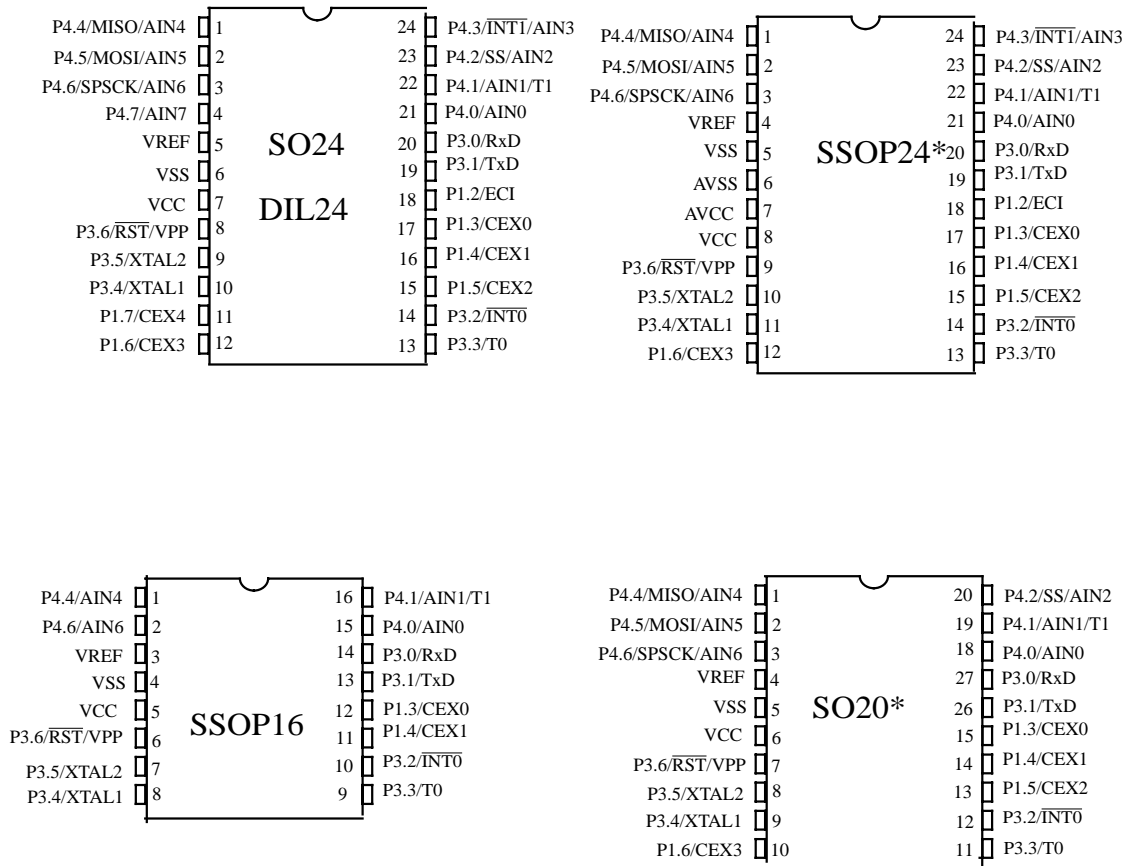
P4.4/MISO/AIN4 1
P4.5/MOSI/AIN5 2
P4.6/SPSCK/AIN6 3
P4.7/AIN7 4
VREF 5
VSS 6
VCC 7
P3.6/$\overline{RST}$/VPP 8
P3.5/XTAL2 9
P3.4/XTAL1 10
P1.7/CEX4 11
P1.6/CEX3 12

SO24

DIL24

24 P4.3/$\overline{INT1}$/AIN3
23 P4.2/SS/AIN2
22 P4.1/AIN1/T1
21 P4.0/AIN0
20 P3.0/RxD
19 P3.1/TxD
18 P1.2/ECI
17 P1.3/CEX0
16 P1.4/CEX1
15 P1.5/CEX2
14 P3.2/$\overline{INT0}$
13 P3.3/T0

P4.4/MISO/AIN4 1
P4.5/MOSI/AIN5 2
P4.6/SPSCK/AIN6 3
VREF 4
VSS 5
AVSS 6
AVCC 7
VCC 8
P3.6/$\overline{RST}$/VPP 9
P3.5/XTAL2 10
P3.4/XTAL1 11
P1.6/CEX3 12

SSOP24*

24 P4.3/$\overline{INT1}$/AIN3
23 P4.2/SS/AIN2
22 P4.1/AIN1/T1
21 P4.0/AIN0
20 P3.0/RxD
19 P3.1/TxD
18 P1.2/ECI
17 P1.3/CEX0
16 P1.4/CEX1
15 P1.5/CEX2
14 P3.2/$\overline{INT0}$
13 P3.3/T0

P4.4/AIN4 1
P4.6/AIN6 2
VREF 3
VSS 4
VCC 5
P3.6/$\overline{RST}$/VPP 6
P3.5/XTAL2 7
P3.4/XTAL1 8

SSOP16

16 P4.1/AIN1/T1
15 P4.0/AIN0
14 P3.0/RxD
13 P3.1/TxD
12 P1.3/CEX0
11 P1.4/CEX1
10 P3.2/$\overline{INT0}$
9 P3.3/T0

P4.4/MISO/AIN4 1
P4.5/MOSI/AIN5 2
P4.6/SPSCK/AIN6 3
VREF 4
VSS 5
VCC 6
P3.6/$\overline{RST}$/VPP 7
P3.5/XTAL2 8
P3.4/XTAL1 9
P1.6/CEX3 10

SO20*

20 P4.2/SS/AIN2
19 P4.1/AIN1/T1
18 P4.0/AIN0
27 P3.0/RxD
26 P3.1/TxD
15 P1.3/CEX0
14 P1.4/CEX1
13 P1.5/CEX2
12 P3.2/$\overline{INT0}$
11 P3.3/T0